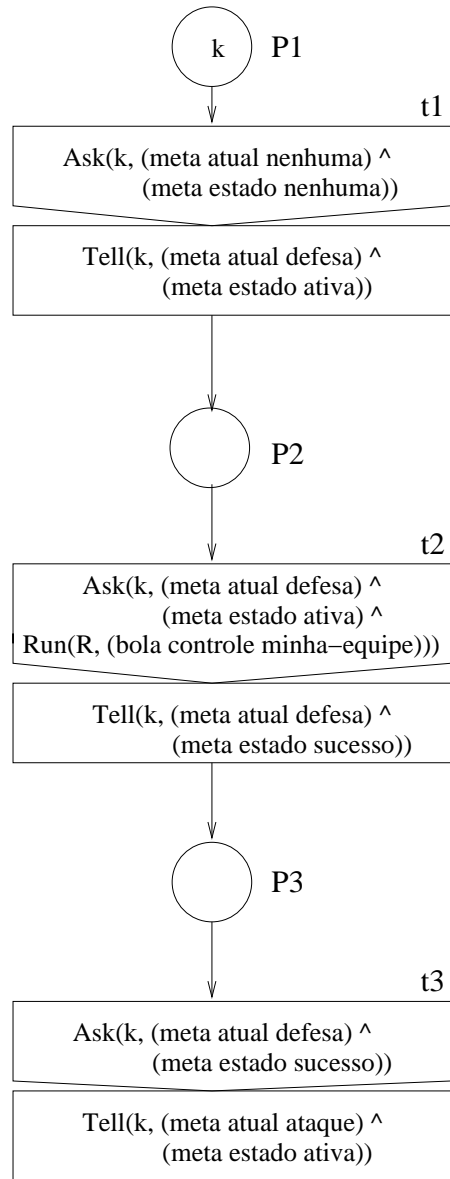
k

P1

t1

Ask(k, (meta atual nenhuma) ^ (meta estado nenhuma))

Tell(k, (meta atual defesa) ^ (meta estado ativa))

P2

t2

Ask(k, (meta atual defesa) ^ (meta estado ativa) ^ Run(R, (bola controle minha−equipe)))

Tell(k, (meta atual defesa) ^ (meta estado sucesso))

P3

t3

Ask(k, (meta atual defesa) ^ (meta estado sucesso))

Tell(k, (meta atual ataque) ^ (meta estado ativa))